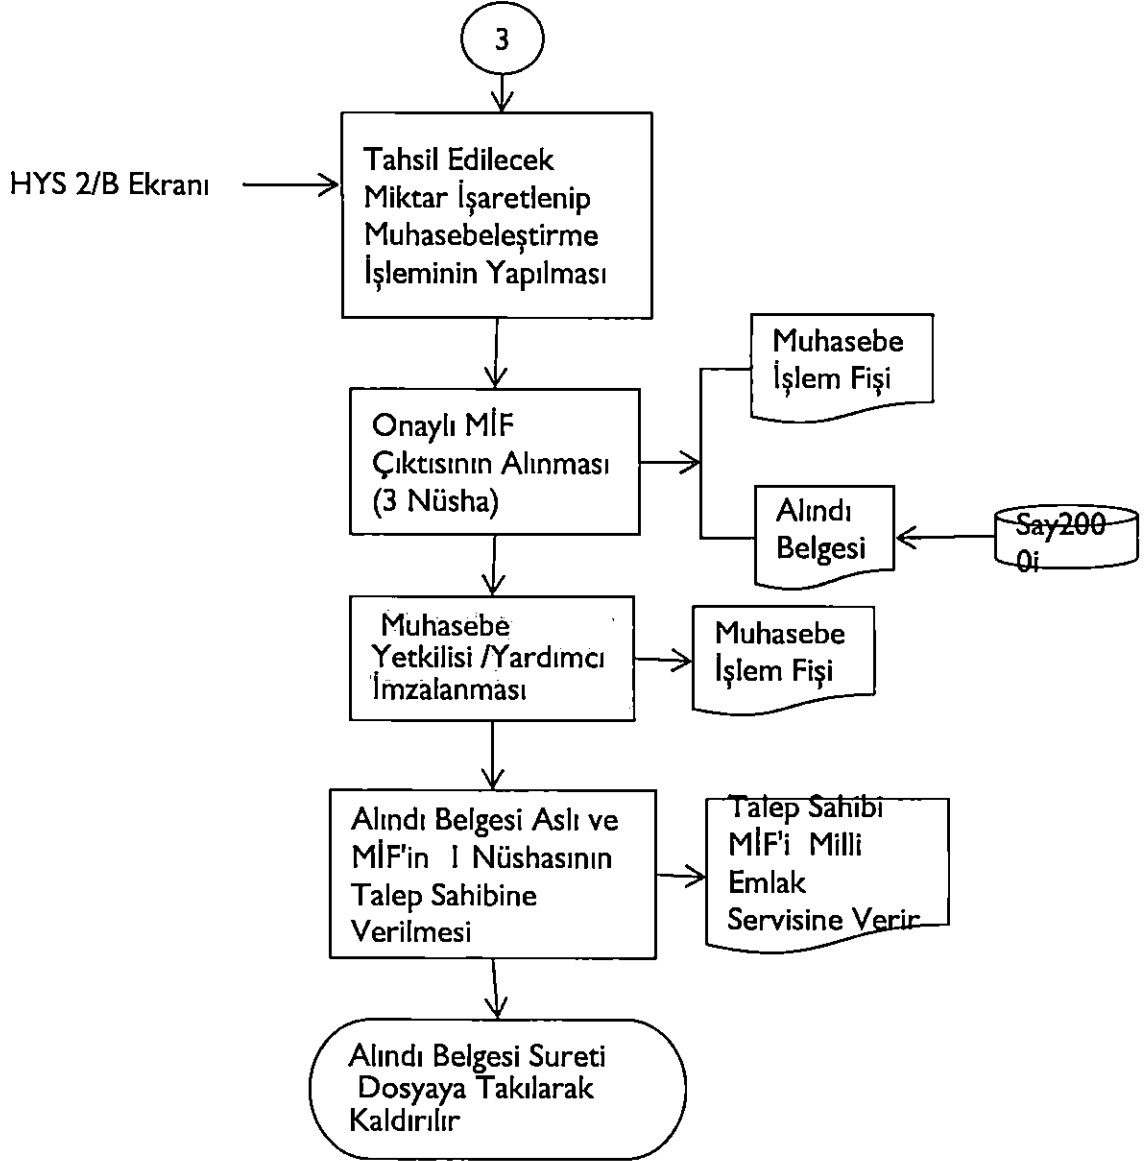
3

HYS 2/B Ekranı

Tahsil Edilecek Miktar İşaretlenip Muhasebeleştirme İşleminin Yapılması

Muhasebe İşlem Fişi

Onaylı MİF Çıktısının Alınması (3 Nüsha)

Alındı Belgesi

Say2000i

Muhasebe Yetkilisi /Yardımcı İmzalanması

Muhasebe İşlem Fişi

Alındı Belgesi Aslı ve MİF'in 1 Nüshasının Talep Sahibine Verilmesi

Talep Sahibi MİF'i Milli Emlak Servisine Verir

Alındı Belgesi Sureti Dosyaya Takılarak Kaldırılır